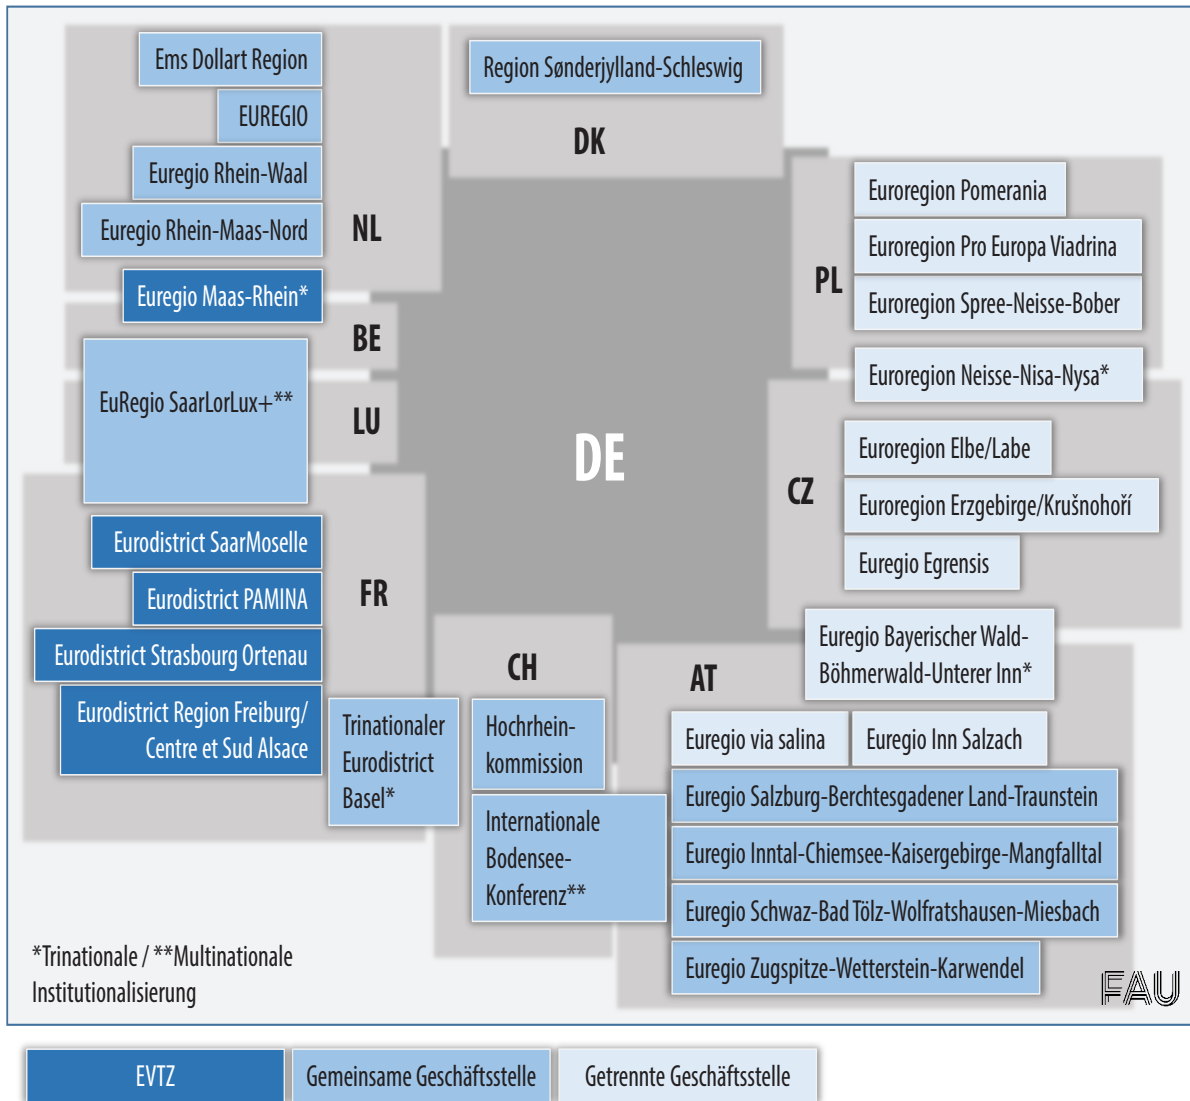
Ems Dollart Region

EUREGIO

Euregio Rhein-Waal

Euregio Rhein-Maas-Nord

Euregio Maas-Rhein*

NL

BE

EuRegio SaarLorLux+**

LU

Eurodistrict SaarMoselle

Eurodistrict PAMINA

Eurodistrict Strasbourg Ortenau

Eurodistrict Region Freiburg/ Centre et Sud Alsace

FR

Trinationaler Eurodistrict Basel*

Region Sønderjylland-Schleswig

DK

DE

CH

Hochrhein-kommission

Internationale Bodensee-Konferenz**

Euroregion Pomerania

Euroregion Pro Europa Viadrina

PL

Euroregion Spree-Neisse-Bober

Euroregion Neisse-Nisa-Nysa*

Euroregion Elbe/Labe

CZ

Euroregion Erzgebirge/Krušnohoří

Euregio Egrensis

Euregio Bayerischer Wald-Böhmerwald-Unterer Inn*

AT

Euregio via salina

Euregio Inn Salzach

Euregio Salzburg-Berchtesgadener Land-Traunstein

Euregio Inntal-Chiemsee-Kaisergebirge-Mangfalltal

Euregio Schwaz-Bad Tölz-Wolfratshausen-Miesbach

Euregio Zugspitze-Wetterstein-Karwendel

*Trinationale / **Multinationale Institutionalisierung

FAU

EVTZ

Gemeinsame Geschäftsstelle

Getrennte Geschäftsstelle